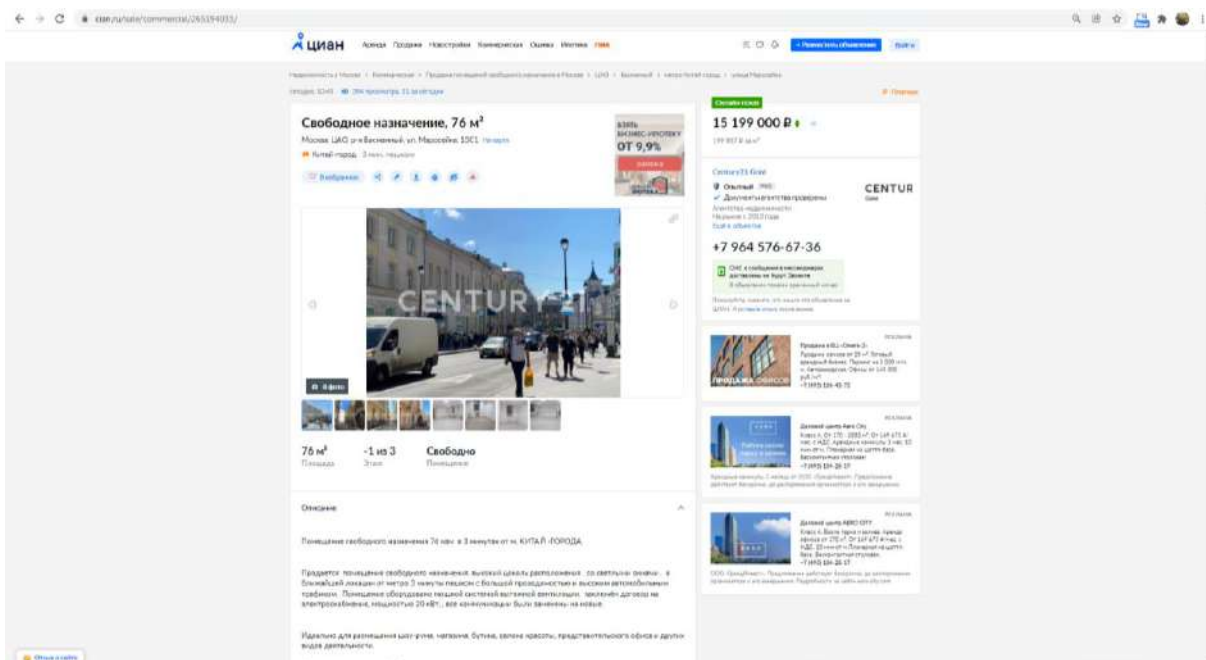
cian.ru/sale/commercial/265194935/

циан Аренда Продажа Новостройки Коммерческая Оценка Ипотека

+ Разместить объявление Войти

Свободное назначение, 76 м²

Москва, ЦАО, р-н Басманный, ул. Маросейка, 13С1

Китай-город 3 мин. пешком

ВЗЯТЬ БИЗНЕС-ИПОТЕКУ ОТ 9,9%

Онлайн-показ

15 199 000 ₽

Century21 Gold

CENTURY

+7 964 576-67-36

CENTURY 21

76 м² Площадь

-1 из 3 Этаж

Свободно Помещение

Описание

Помещение свободного назначения 76 кв.м. в 3 минутах от м. КИТАЙ-ГОРОДА.

Предлагаю помещение свободного назначения, высокий цоколь расположение, со светлыми окнами, в ближайшей локации от метро 3 минуты пешком с большой проходимостью и высоким автомобильным трафиком. Помещение оборудовано мощной системой вытяжной вентиляции, заключён договор на электроснабжение, мощностью 20 кВт., все коммуникации были заменены на новые.

Идеально для размещения шоу-рума, магазина, бутика, салона красоты, представительского офиса и других видов деятельности.

Продажа офисов

Деловой центр Aero City

Деловой центр AEROCITY